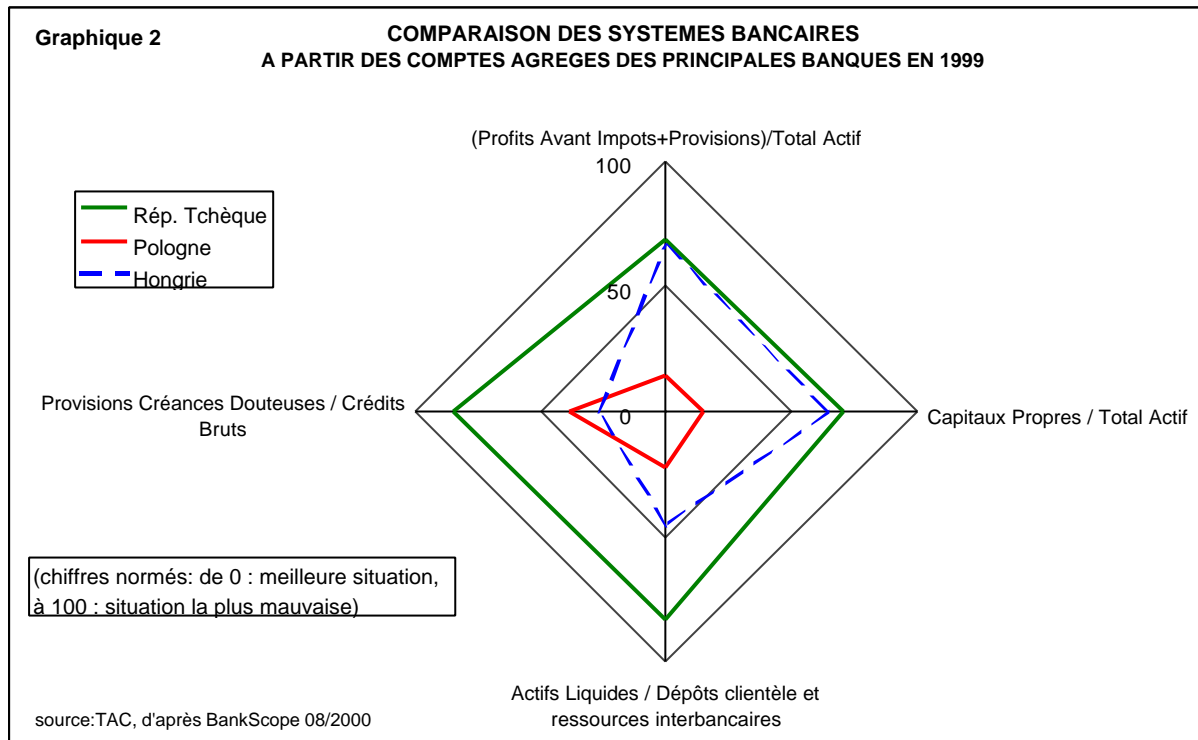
Graphique 2

COMPARAISON DES SYSTEMES BANCAIRES
A PARTIR DES COMPTES AGREGES DES PRINCIPALES BANQUES EN 1999

(Profits Avant Impots+Provisions)/Total Actif

100

50

0

Rép. Tchèque
Pologne
Hongrie

Provisions Créances Douteuses / Crédits Bruts

Capitaux Propres / Total Actif

Actifs Liquides / Dépôts clientèle et ressources interbancaires

(chiffres normés: de 0 : meilleure situation, à 100 : situation la plus mauvaise)

source:TAC, d'après BankScope 08/2000